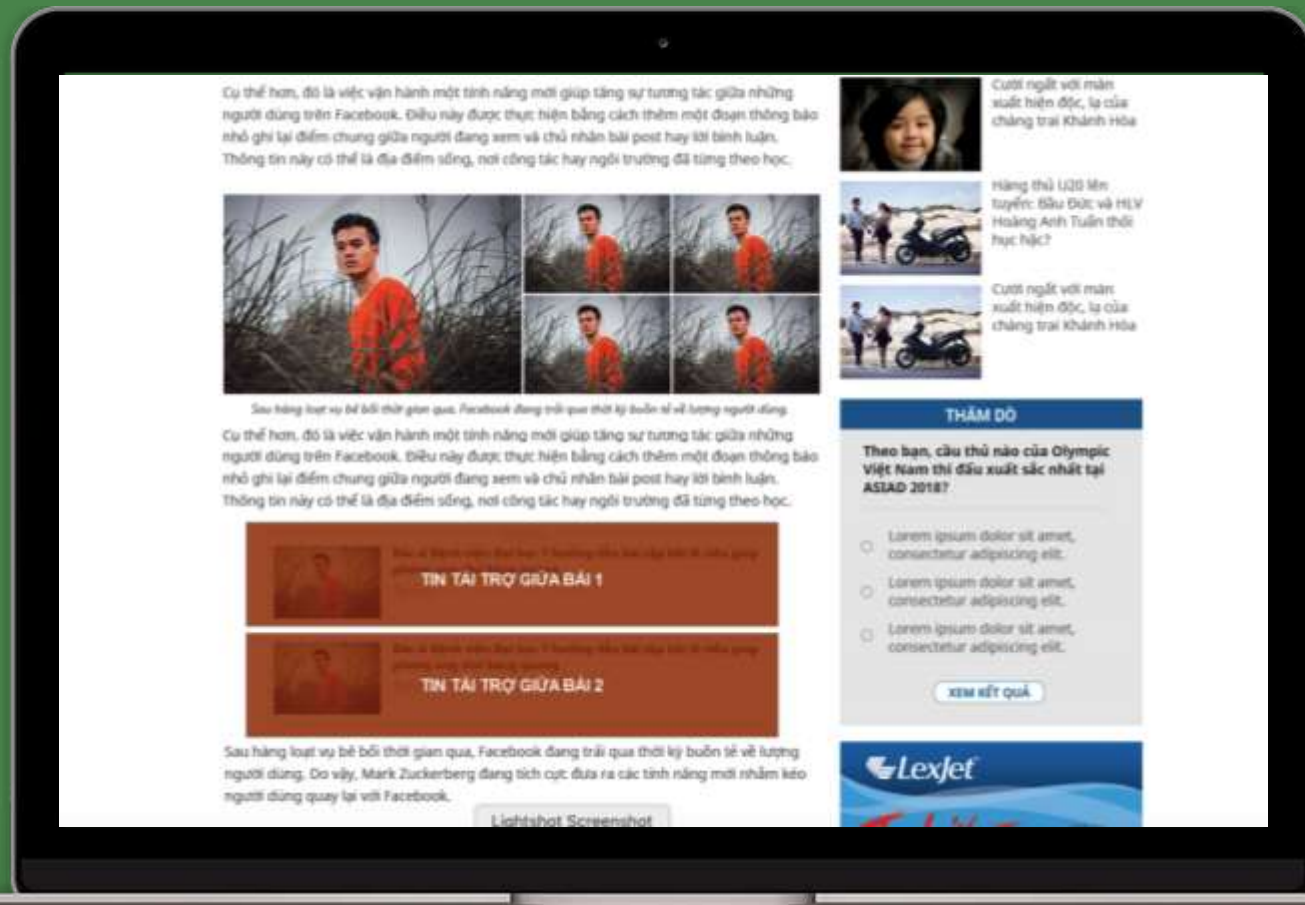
Cụ thể hơn, đó là việc vận hành một tính năng mới giúp tăng sự tương tác giữa những người dùng trên Facebook. Điều này được thực hiện bằng cách thêm một đoạn thông báo nhỏ ghi lại điểm chung giữa người đang xem và chủ nhân bài post hay lời bình luận. Thông tin này có thể là địa điểm sống, nơi công tác hay ngôi trường đã từng theo học.

Sau hàng loạt vụ bê bối thời gian qua, Facebook đang trải qua thời kỳ buồn tẻ về lượng người dùng.

Cụ thể hơn, đó là việc vận hành một tính năng mới giúp tăng sự tương tác giữa những người dùng trên Facebook. Điều này được thực hiện bằng cách thêm một đoạn thông báo nhỏ ghi lại điểm chung giữa người đang xem và chủ nhân bài post hay lời bình luận. Thông tin này có thể là địa điểm sống, nơi công tác hay ngôi trường đã từng theo học.

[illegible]
TIN TÀI TRỢ GIỮA BÀI 1

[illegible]
TIN TÀI TRỢ GIỮA BÀI 2

Sau hàng loạt vụ bê bối thời gian qua, Facebook đang trải qua thời kỳ buồn tẻ về lượng người dùng. Do vậy, Mark Zuckerberg đang tích cực đưa ra các tính năng mới nhằm kéo người dùng quay lại với Facebook.

Lightshot Screenshot

Cười ngất với màn xuất hiện độc, lạ của chàng trai Khánh Hòa

Hàng thủ U20 lên tuyển: Bầu Đức và HLV Hoàng Anh Tuấn thôi hục hặc?

Cười ngất với màn xuất hiện độc, lạ của chàng trai Khánh Hòa

THĂM DÒ

Theo bạn, cầu thủ nào của Olympic Việt Nam thi đấu xuất sắc nhất tại ASIAD 2018?

Lorem ipsum dolor sit amet, consectetur adipiscing elit.

Lorem ipsum dolor sit amet, consectetur adipiscing elit.

Lorem ipsum dolor sit amet, consectetur adipiscing elit.

XEM KẾT QUẢ

LexJet